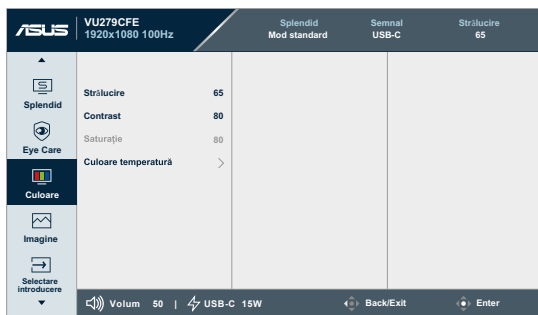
/ISUS VU279CFE
1920x1080 100Hz

Splendid
Mod standard

Semnal
USB-C

Strălucire
65

Splendid
Eye Care
Culoare
Imagine
Selectare introducere

| Strălucire | 65 |
|---|---|
| Contrast | 80 |
| Saturație | 80 |
| Culoare temperatură | > |

Volum 50 | USB-C 15W
Back/Exit
Enter